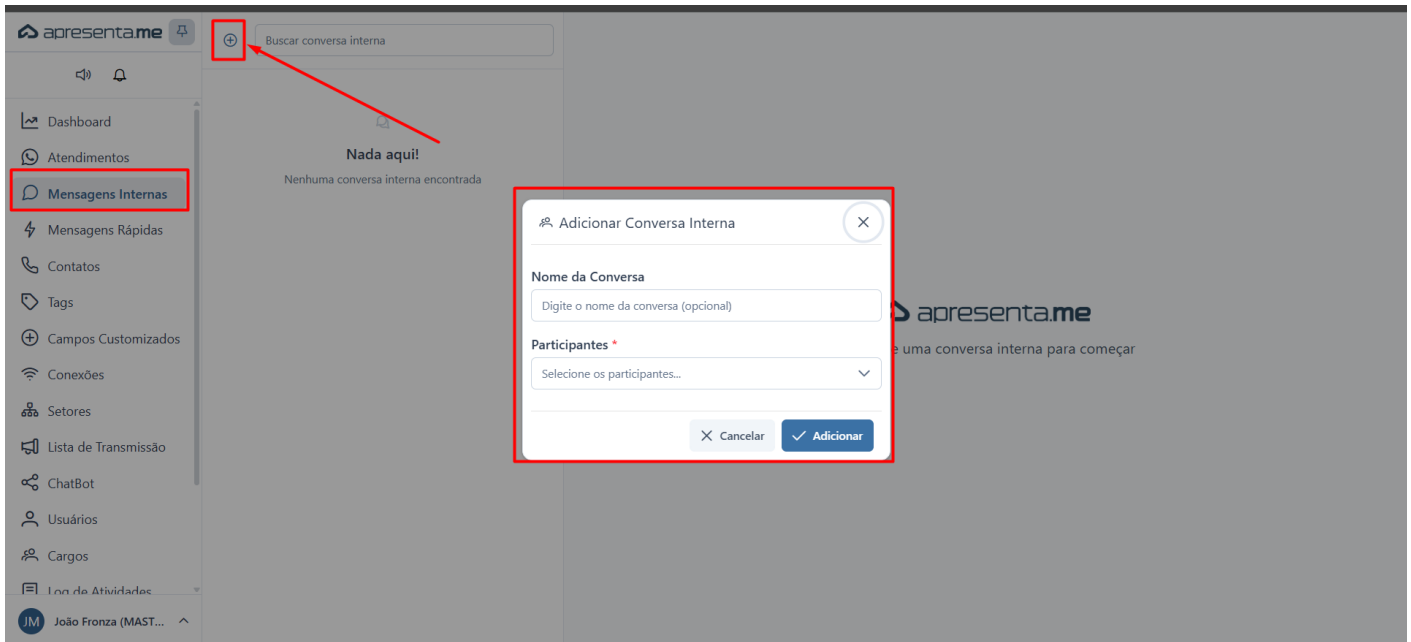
apresenta.me

Buscar conversa interna

Dashboard
Atendimentos
Mensagens Internas
Mensagens Rápidas
Contatos
Tags
Campos Customizados
Conexões
Setores
Lista de Transmissão
ChatBot
Usuários
Cargos
Log de Atividades

JM João Fronza (MAST...

Nada aqui!
Nenhuma conversa interna encontrada

Adicionar Conversa Interna

Nome da Conversa
Digite o nome da conversa (opcional)

Participantes *
Selecione os participantes...

Cancelar
Adicionar

apresenta.me
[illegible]e uma conversa interna para começar